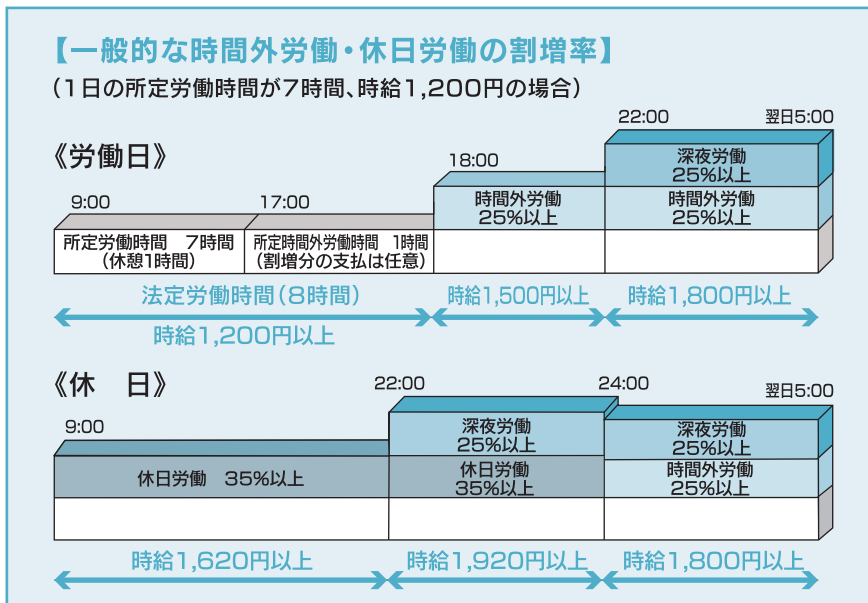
【一般的な時間外労働・休日労働の割増率】
（1日の所定労働時間が7時間、時給1,200円の場合）

《労働日》

9:00
17:00
18:00
22:00
翌日5:00

所定労働時間　7時間
（休憩1時間）

所定時間外労働時間　1時間
（割増分の支払は任意）

時間外労働
25%以上

深夜労働
25%以上

時間外労働
25%以上

法定労働時間（8時間）
時給1,200円以上

時給1,500円以上

時給1,800円以上

《休　日》

9:00
22:00
24:00
翌日5:00

休日労働　35%以上

深夜労働
25%以上
休日労働
35%以上

深夜労働
25%以上
時間外労働
25%以上

時給1,620円以上

時給1,920円以上

時給1,800円以上